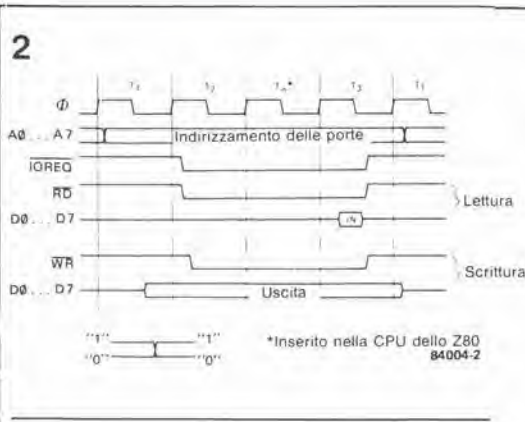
2

$T_1$ $T_2$ $T_w$* $T_3$ $T_1$

$\Phi$

AØ ... A7 Indirizzamento delle porte

$\overline{IOREQ}$

$\overline{RD}$

Lettura

DØ ... D7

IN

$\overline{WR}$

Scrittura

DØ ... D7 Uscita

"1" "1"
"0" "0"

*Inserito nella CPU dello Z80

84004-2